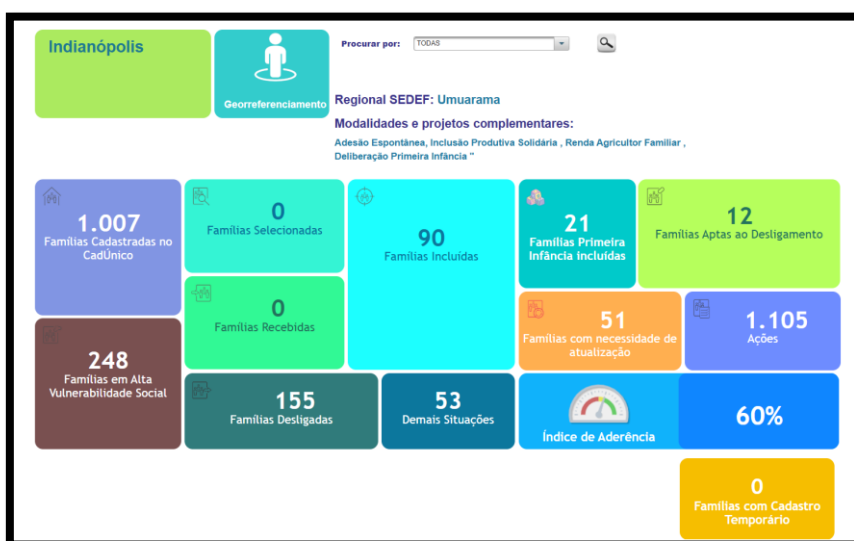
Indianópolis

Georreferenciamento

Procurar por: TODAS

Regional SEDEF: Umuarama

Modalidades e projetos complementares:

Adesão Espontânea, Inclusão Produtiva Solidária , Renda Agricultor Familiar , Deliberação Primeira Infância "

1.007
Famílias Cadastradas no CadÚnico

0
Famílias Selecionadas

90
Famílias Incluídas

21
Famílias Primeira Infância incluídas

12
Famílias Aptas ao Desligamento

0
Famílias Recebidas

51
Famílias com necessidade de atualização

1.105
Ações

248
Famílias em Alta Vulnerabilidade Social

155
Famílias Desligadas

53
Demais Situações

Índice de Aderência

60%

0
Famílias com Cadastro Temporário